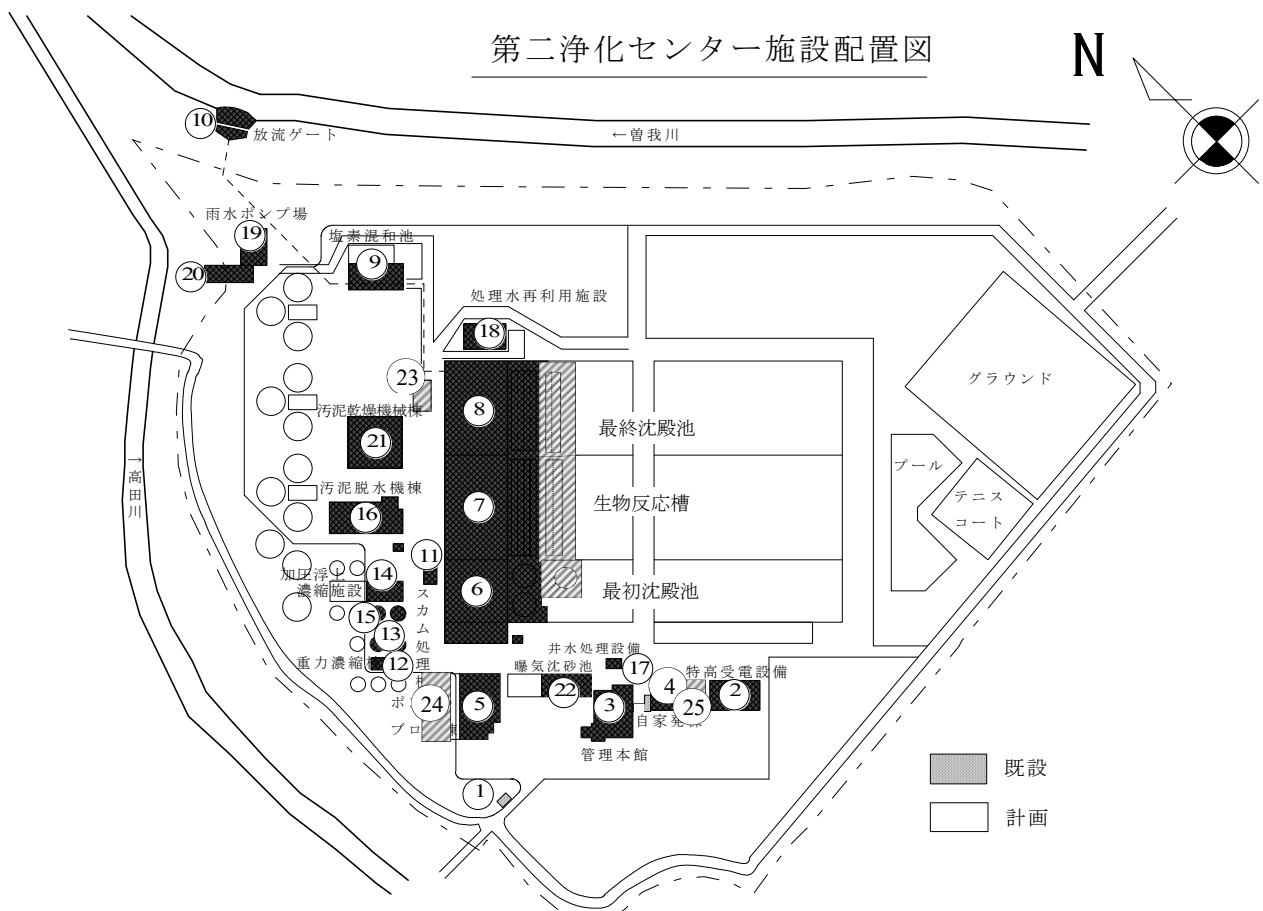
第二浄化センター施設配置図

N

10 放流ゲート

←曽我川

雨水ポンプ場

19

20

塩素混和池

9

処理水再利用施設

18

23

汚泥乾燥機械棟

21

8

最終沈殿池

グラウンド

→高田川

汚泥脱水機棟

16

7

生物反応槽

プール

テニスコート

11

加圧浮上濃縮施設

14

スカム処理

6

最初沈殿池

15

13

重力濃縮

12

井水処理設備

曝気沈砂池

17

特高受電設備

24

ポ

5

22

3

4

25

2

自家発

ブロ

管理本館

1

既設

計画